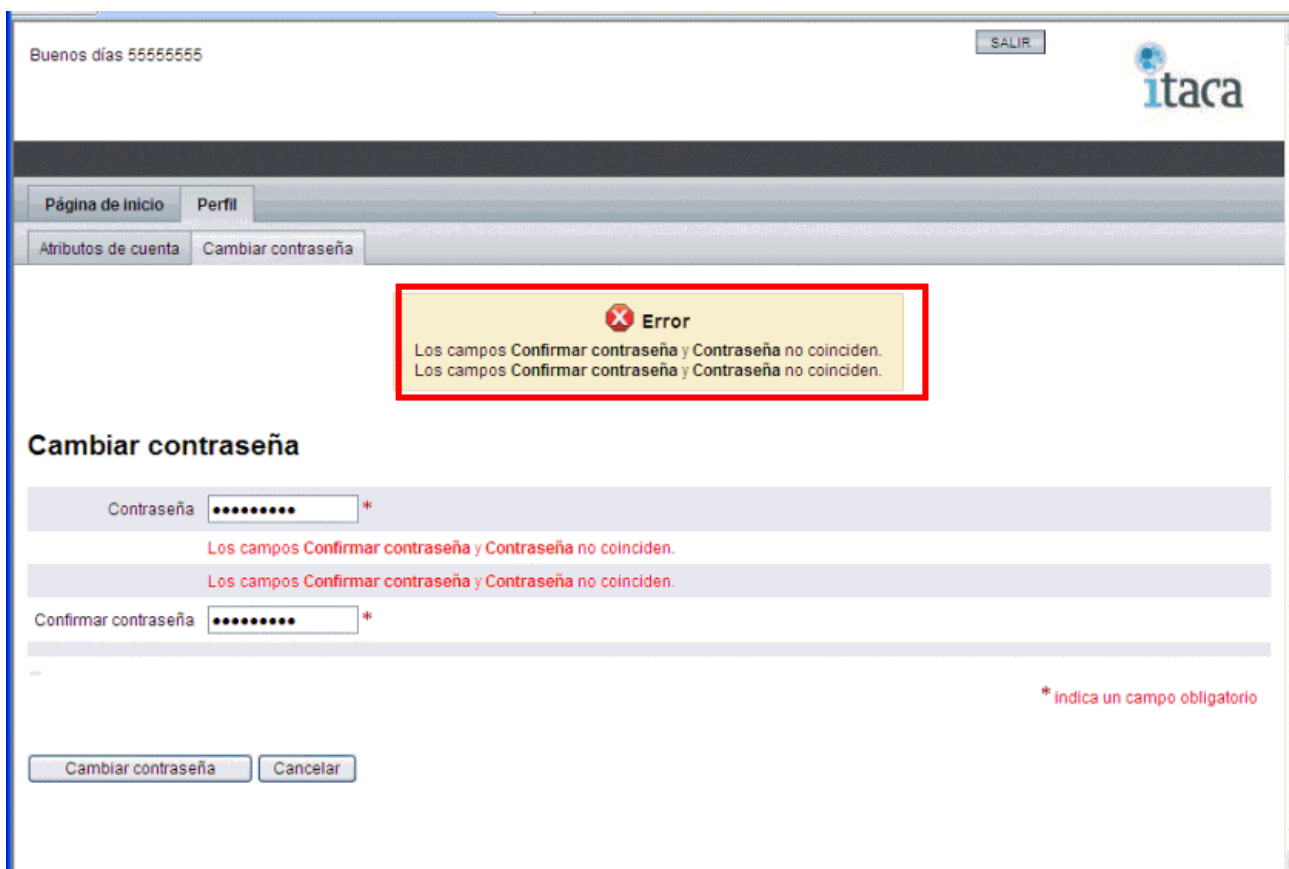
Buenos días 55555555

SALIR

itaca

Página de inicio | Perfil

Atributos de cuenta | Cambiar contraseña

Error
Los campos Confirmar contraseña y Contraseña no coinciden.
Los campos Confirmar contraseña y Contraseña no coinciden.

Cambiar contraseña

Contraseña ••••••••• *

Los campos Confirmar contraseña y Contraseña no coinciden.

Los campos Confirmar contraseña y Contraseña no coinciden.

Confirmar contraseña ••••••••• *

* indica un campo obligatorio

Cambiar contraseña | Cancelar